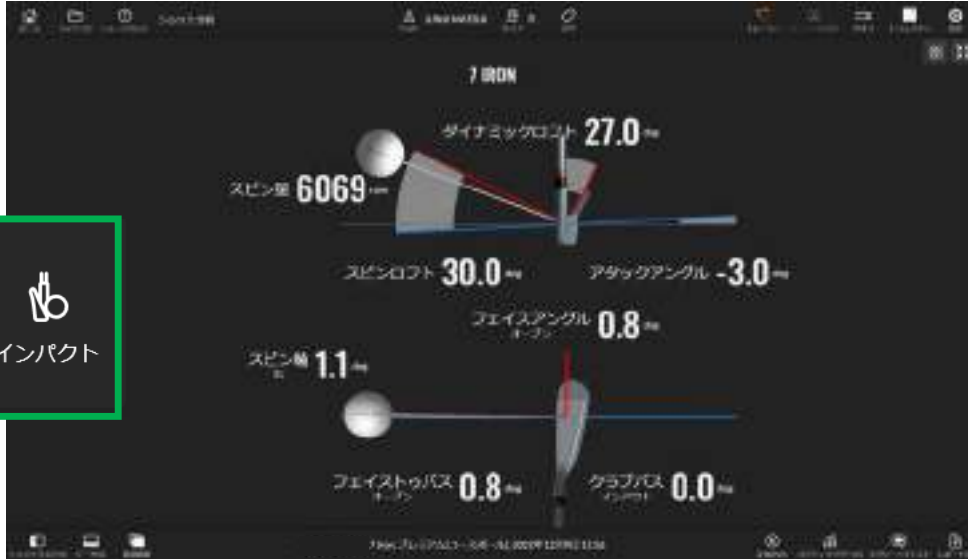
7 IRON

ダイナミックロフト 27.0 deg

スピン量 6069 rpm

スピンロフト 30.0 deg

アタックアングル -3.0 deg

フェイスアングル 0.8 deg
オープン

インパクト

スピン軸 1.1 deg
右

フェイストゥパス 0.8 deg
オープン

クラブパス 0.0 deg
インサイド

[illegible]